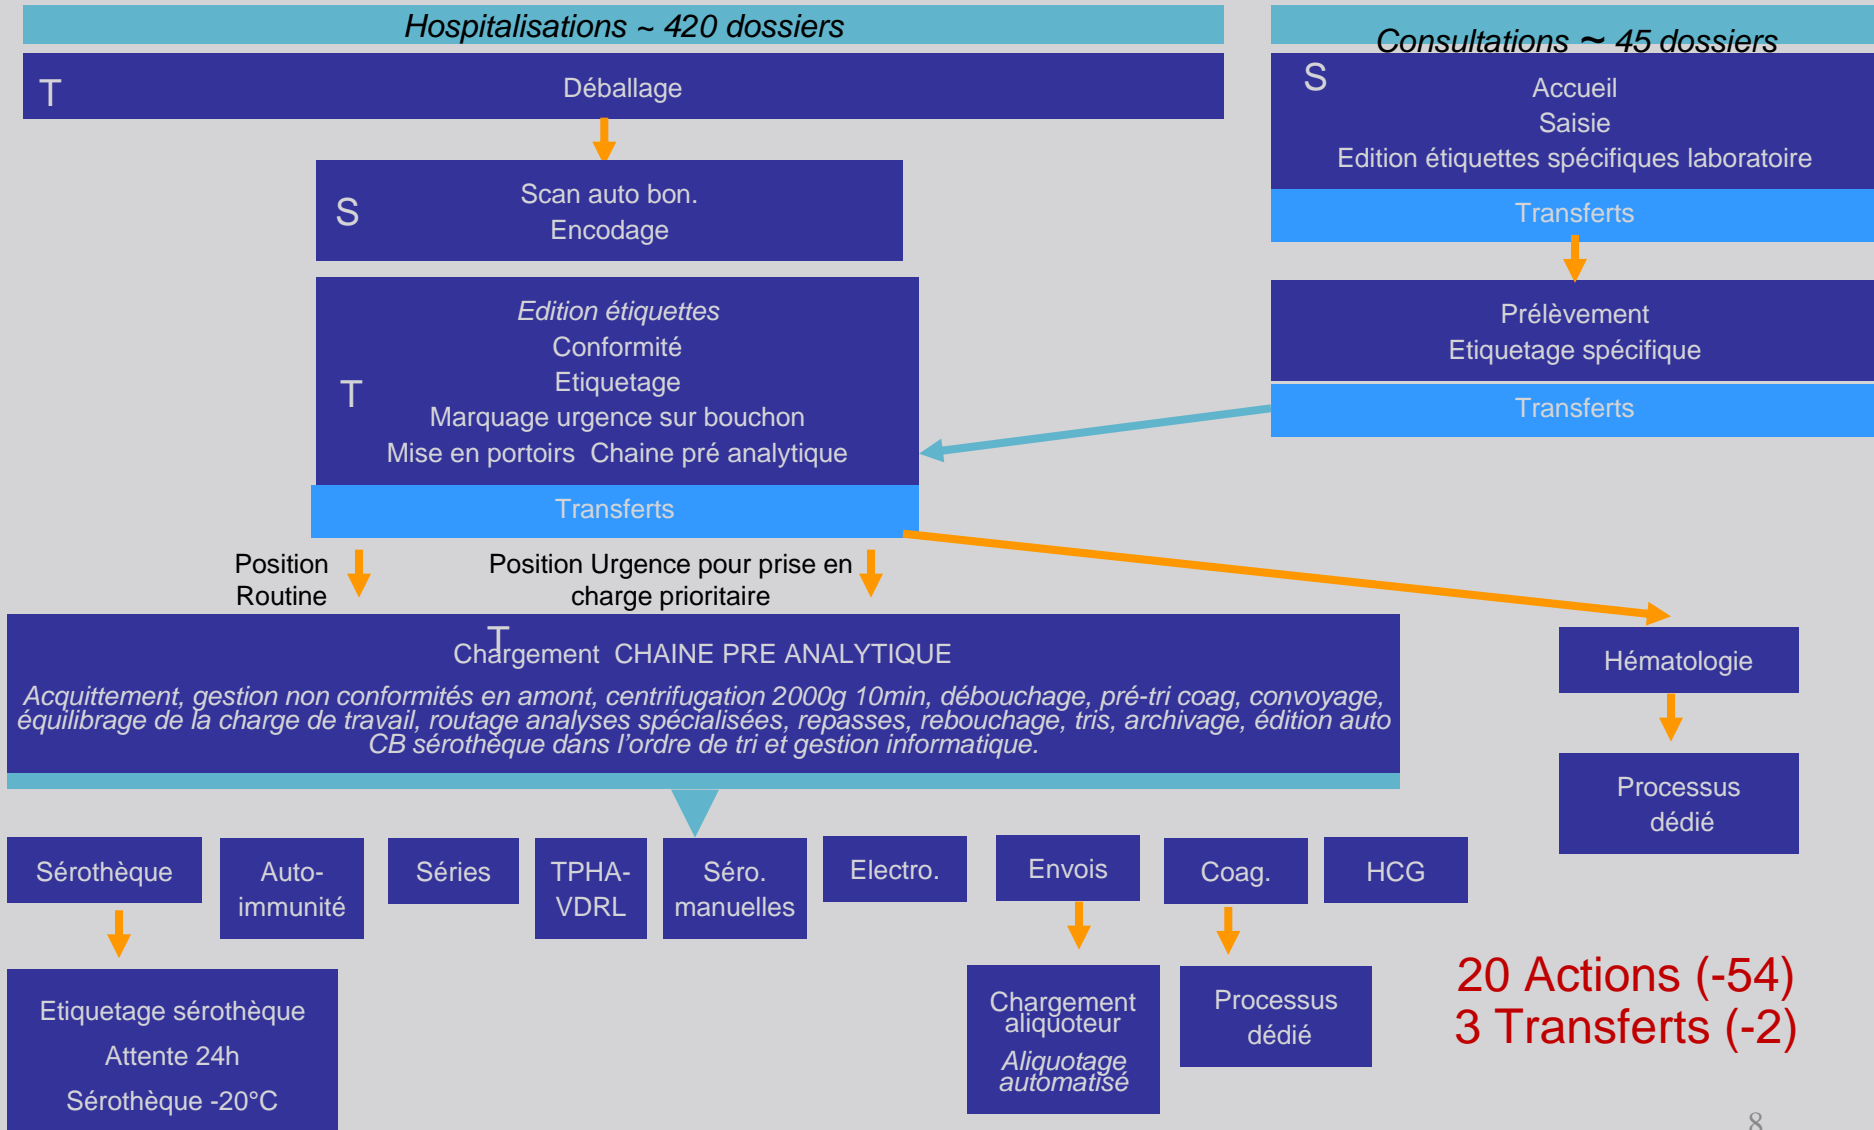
Hospitalisations ~ 420 dossiers

T

Déballage

S

Scan auto bon.
Encodage

T

Edition étiquettes
Conformité
Etiquetage
Marquage urgence sur bouchon
Mise en portoirs Chaine pré analytique

Transferts

Consultations ~ 45 dossiers

S

Accueil
Saisie
Edition étiquettes spécifiques laboratoire

Transferts

Prélèvement
Etiquetage spécifique

Transferts

Position Routine

Position Urgence pour prise en charge prioritaire

T

Chargement CHAINE PRE ANALYTIQUE

Acquittement, gestion non conformités en amont, centrifugation 2000g 10min, débouchage, pré-tri coag, convoyage, équilibrage de la charge de travail, routage analyses spécialisées, repasses, rebouchage, tris, archivage, édition auto CB sérothèque dans l'ordre de tri et gestion informatique.

Hématologie

Processus dédié

Sérothèque

Auto-immunité

Séries

TPHA-VDRL

Séro. manuelles

Electro.

Envois

Coag.

HCG

Etiquetage sérothèque
Attente 24h
Sérothèque -20°C

Chargement aliquoteur
Aliquotage automatisé

Processus dédié

20 Actions (-54)
3 Transferts (-2)

8